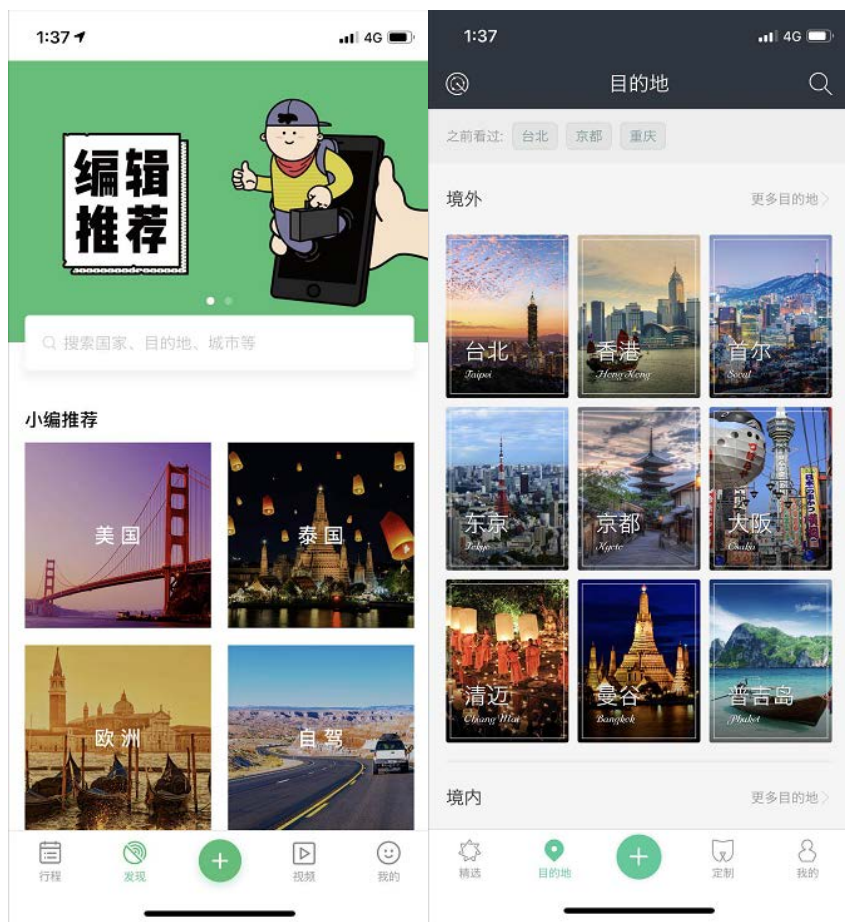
1:37 4G

编辑推荐

搜索国家、目的地、城市等

小编推荐

美国

泰国

欧洲

自驾

行程 发现 + 视频 我的

1:37 4G

目的地

之前看过: 台北 京都 重庆

境外 更多目的地

台北 Taipei

香港 Hong Kong

首尔 Seoul

东京 Tokyo

京都 Kyoto

大阪 Osaka

清迈 Chiang Mai

曼谷 Bangkok

普吉岛 Phuket

境内 更多目的地

精选 目的地 + 定制 我的